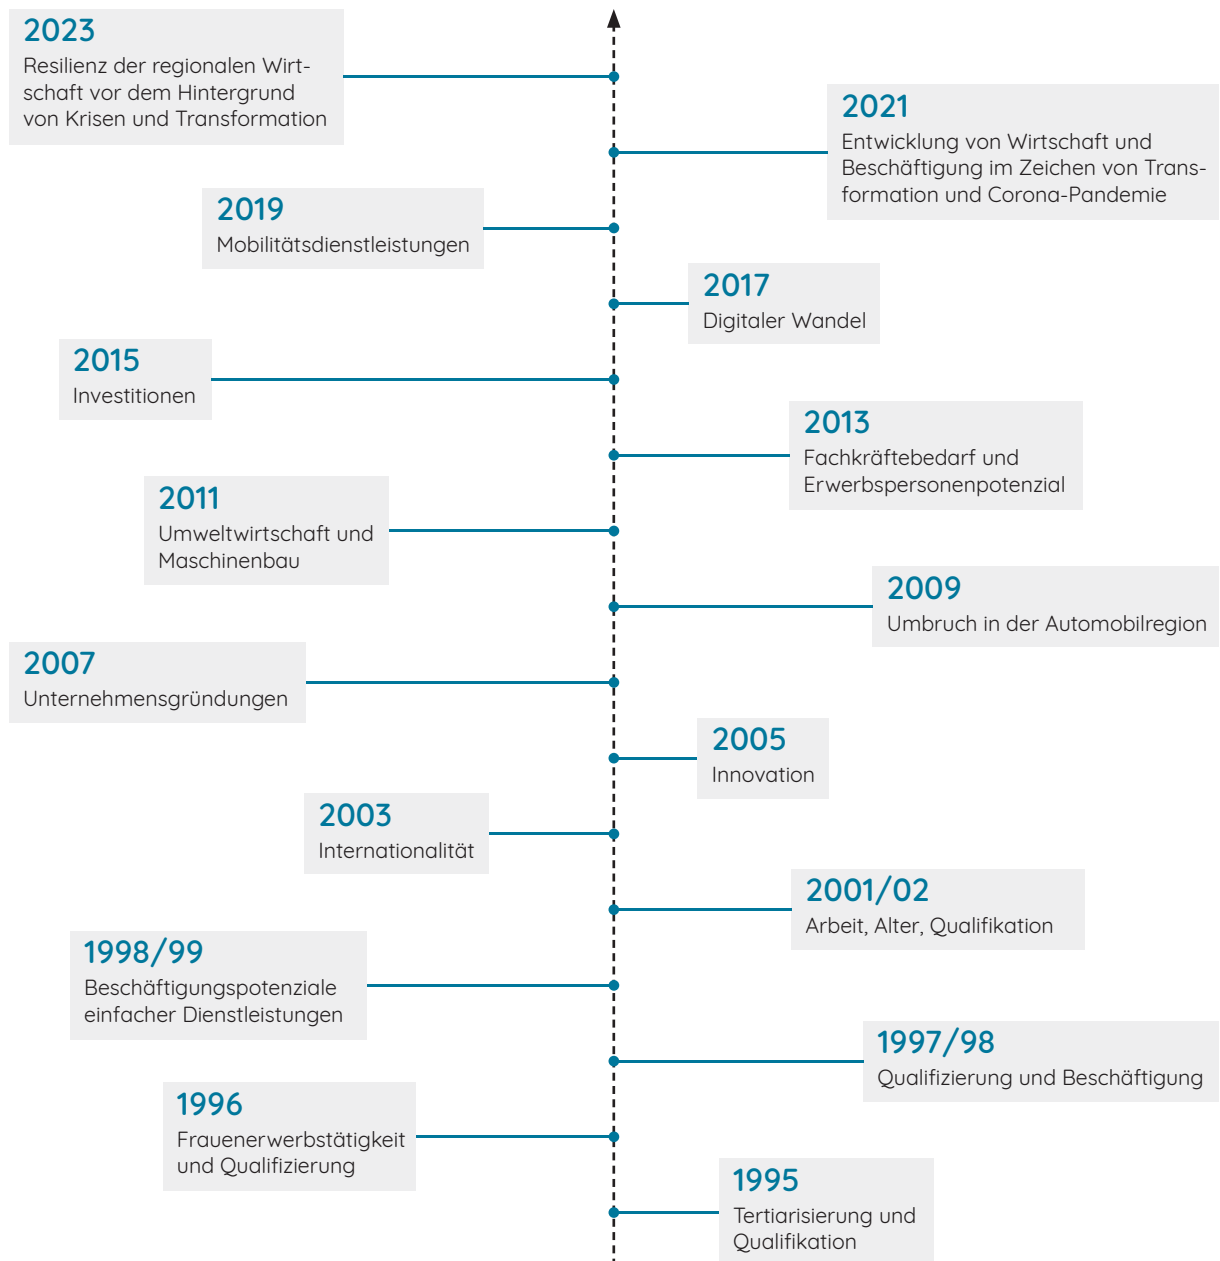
2023
Resilienz der regionalen Wirtschaft vor dem Hintergrund von Krisen und Transformation

2021
Entwicklung von Wirtschaft und Beschäftigung im Zeichen von Transformation und Corona-Pandemie

2019
Mobilitätsdienstleistungen

2017
Digitaler Wandel

2015
Investitionen

2013
Fachkräftebedarf und Erwerbspersonenpotenzial

2011
Umweltwirtschaft und Maschinenbau

2009
Umbruch in der Automobilregion

2007
Unternehmensgründungen

2005
Innovation

2003
Internationalität

2001/02
Arbeit, Alter, Qualifikation

1998/99
Beschäftigungspotenziale einfacher Dienstleistungen

1997/98
Qualifizierung und Beschäftigung

1996
Frauenerwerbstätigkeit und Qualifizierung

1995
Tertiarisierung und Qualifikation